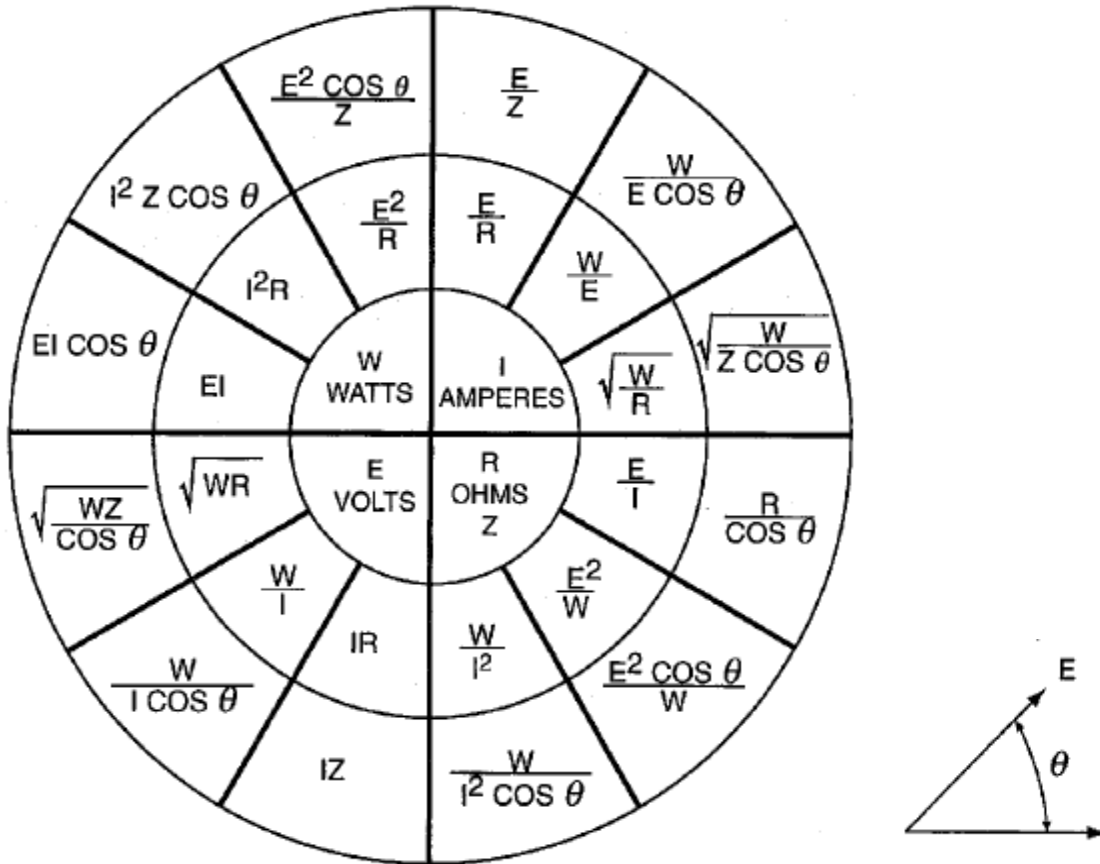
$\frac{E^2 \cos\theta}{Z}$

$\frac{E}{Z}$

$I^2 Z \cos\theta$

$\frac{E^2}{R}$

$\frac{E}{R}$

$\frac{W}{E \cos\theta}$

$I^2R$

$\frac{W}{E}$

EI COS $\theta$

EI

W WATTS

I AMPERES

$\sqrt{\frac{W}{R}}$

$\sqrt{\frac{W}{Z \cos\theta}}$

$\sqrt{\frac{WZ}{\cos\theta}}$

$\sqrt{WR}$

E VOLTS

R OHMS Z

$\frac{E}{I}$

$\frac{R}{\cos\theta}$

$\frac{W}{I}$

IR

$\frac{W}{I^2}$

$\frac{E^2}{W}$

$\frac{W}{I \cos\theta}$

$\frac{E^2 \cos\theta}{W}$

IZ

$\frac{W}{I^2 \cos\theta}$

E

$\theta$